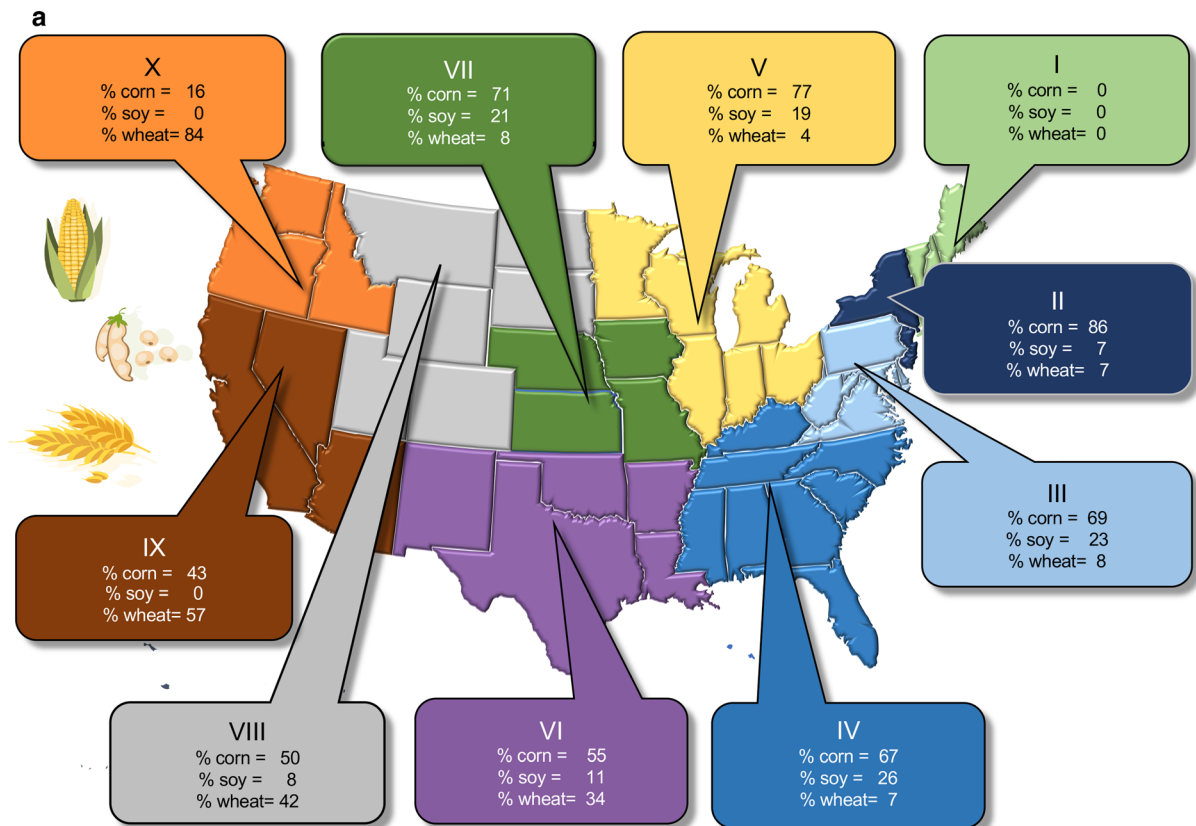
a

X
% corn = 16
% soy = 0
% wheat= 84

VII
% corn = 71
% soy = 21
% wheat= 8

V
% corn = 77
% soy = 19
% wheat= 4

I
% corn = 0
% soy = 0
% wheat= 0

II
% corn = 86
% soy = 7
% wheat= 7

III
% corn = 69
% soy = 23
% wheat= 8

IX
% corn = 43
% soy = 0
% wheat= 57

VIII
% corn = 50
% soy = 8
% wheat= 42

VI
% corn = 55
% soy = 11
% wheat= 34

IV
% corn = 67
% soy = 26
% wheat= 7